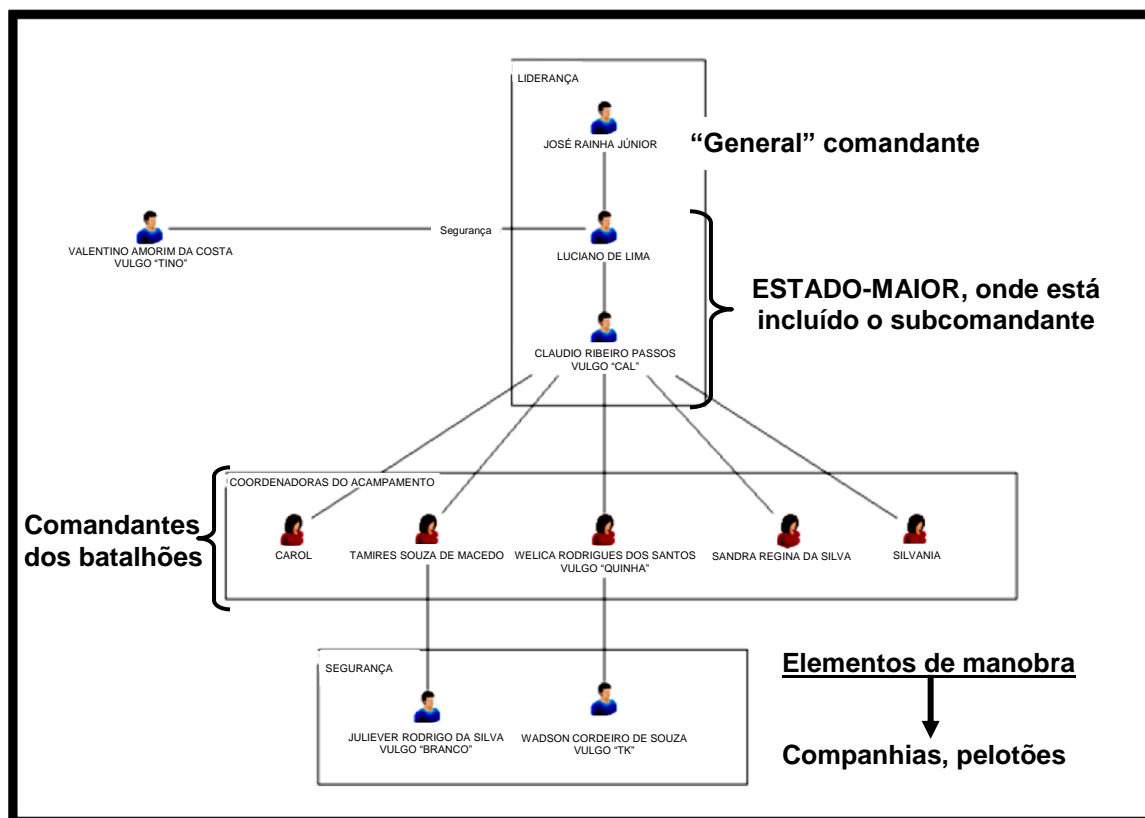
LIDERANÇA

JOSÉ RAINHA JÚNIOR

"General" comandante

VALENTINO AMORIM DA COSTA VULGO "TINO"

Segurança

LUCIANO DE LIMA

ESTADO-MAIOR, onde está incluído o subcomandante

CLAUDIO RIBEIRO PASSOS VULGO "CAL"

COORDENADORAS DO ACAMPAMENTO

Comandantes dos batalhões

CAROL

TAMIRES SOUZA DE MACEDO

WELICA RODRIGUES DOS SANTOS VULGO "QUINHA"

SANDRA REGINA DA SILVA

SILVANIA

SEGURANÇA

JULIEVER RODRIGO DA SILVA VULGO "BRANCO"

WADSON CORDEIRO DE SOUZA VULGO "TK"

Elementos de manobra

Companhias, pelotões